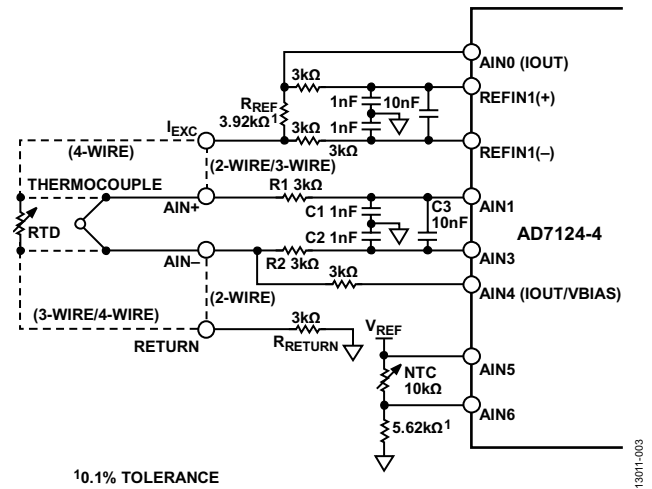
AIN0 (IOUT)
3kΩ
$R_{REF}$
$3.92kΩ^1$
1nF
10nF
REFIN1(+)
$I_{EXC}$
3kΩ
1nF
3kΩ
REFIN1(–)
(4-WIRE)
(2-WIRE/3-WIRE)
THERMOCOUPLE
R1 3kΩ
C3
AIN+
AIN1
10nF
C1 1nF
RTD
C2 1nF
AD7124-4
AIN–
AIN3
R2 3kΩ
3kΩ
AIN4 (IOUT/VBIAS)
(2-WIRE)
(3-WIRE/4-WIRE)
3kΩ
$V_{REF}$
RETURN
$R_{RETURN}$
AIN5
NTC
10kΩ
AIN6
$5.62kΩ^1$
$^1$0.1% TOLERANCE
13011-003